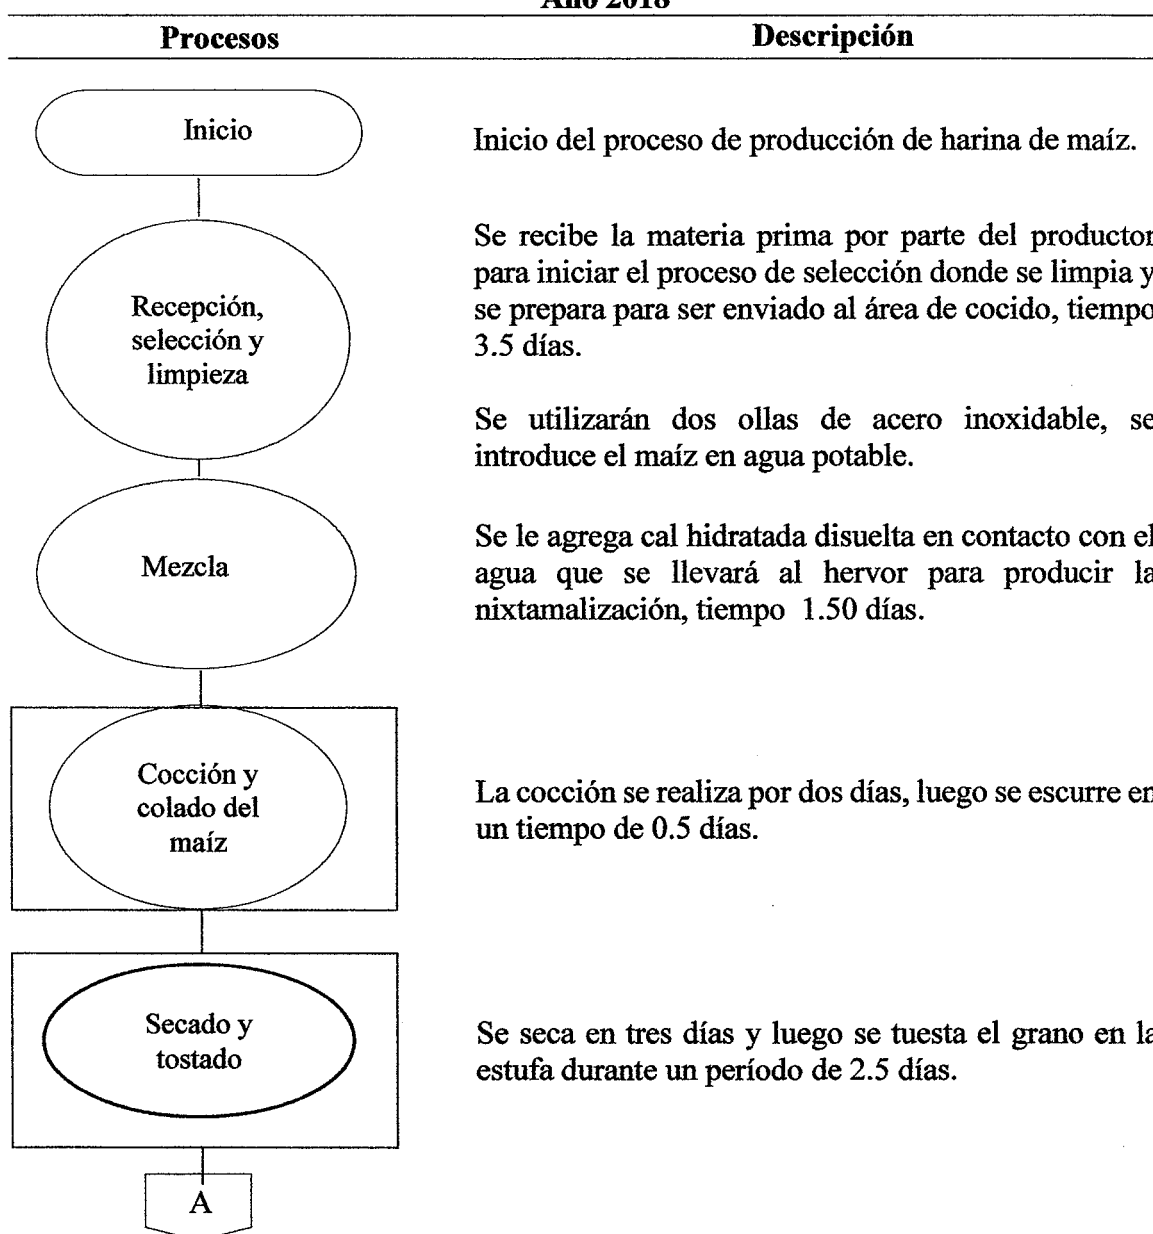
Año 2018

| Procesos | Descripción |
|---|---|
| Inicio | Inicio del proceso de producción de harina de maíz. |
| Recepción, selección y limpieza | Se recibe la materia prima por parte del productor para iniciar el proceso de selección donde se limpia y se prepara para ser enviado al área de cocido, tiempo 3.5 días. |
| Mezcla | Se utilizarán dos ollas de acero inoxidable, se introduce el maíz en agua potable. Se le agrega cal hidratada disuelta en contacto con el agua que se llevará al hervor para producir la nixtamalización, tiempo 1.50 días. |
| Cocción y colado del maíz | La cocción se realiza por dos días, luego se escurre en un tiempo de 0.5 días. |
| Secado y tostado | Se seca en tres días y luego se tuesta el grano en la estufa durante un período de 2.5 días. |
| A | |